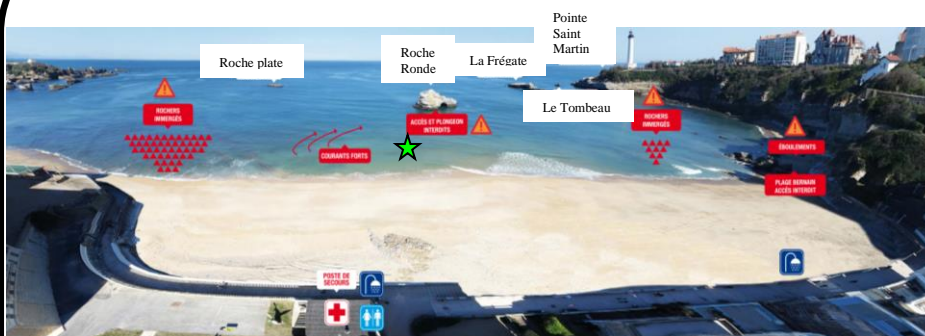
Pointe Saint Martin

Roche plate

Roche Ronde

La Frégate

Le Tombeau

ROCHERS IMMERGÉS

ACCÈS ET PLONGEON INTERDITS

COURANTS FORTS

ROCHERS IMMERGÉS

ÉBOULEMENTS

PLAGE BERNAIN ACCÈS INTERDIT

POSTE DE SECOURS